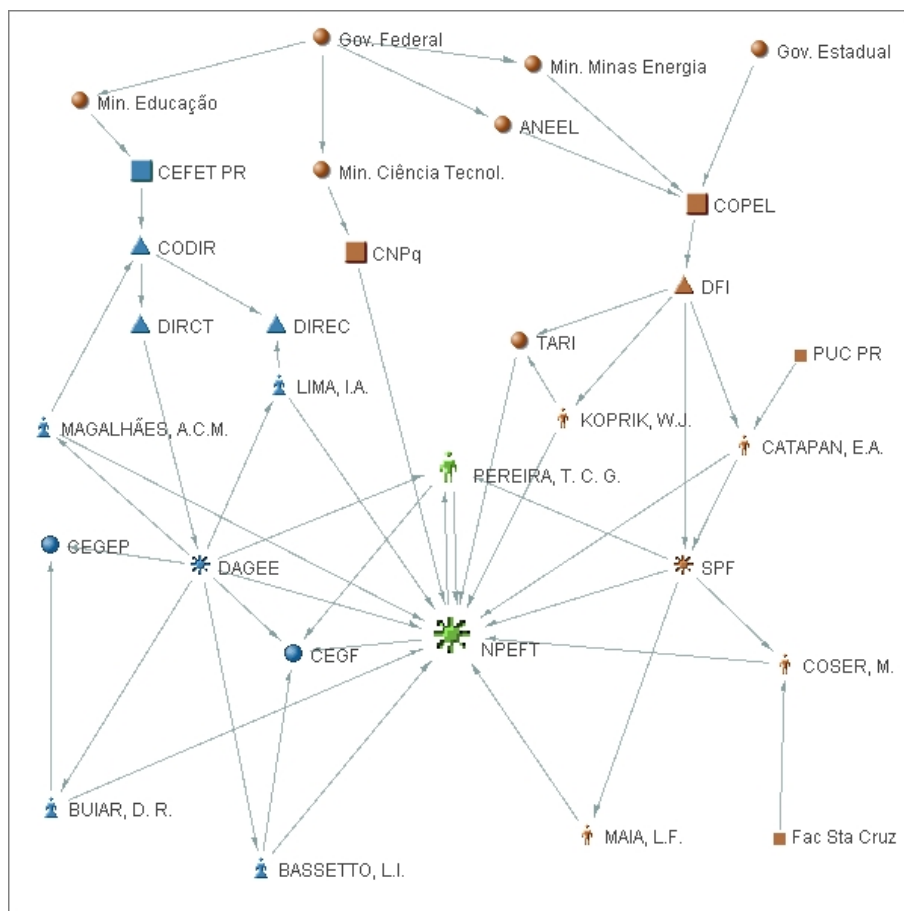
Gov. Federal
Min. Minas Energia
Gov. Estadual
Min. Educação
ANEEL
CEFET PR
Min. Ciência Tecnol.
COPEL
CODIR
CNPq
DFI
DIRCT
DIREC
TARI
PUC PR
LIMA, I.A.
KOPRIK, W.J.
MAGALHÃES, A.C.M.
CATAPAN, E.A.
PEREIRA, T. C. G.
CEGEP
DAGEE
SPF
CEGF
NPEFT
COSER, M.
BUIAR, D. R.
MAIA, L.F.
Fac Sta Cruz
BASSETTO, L.I.